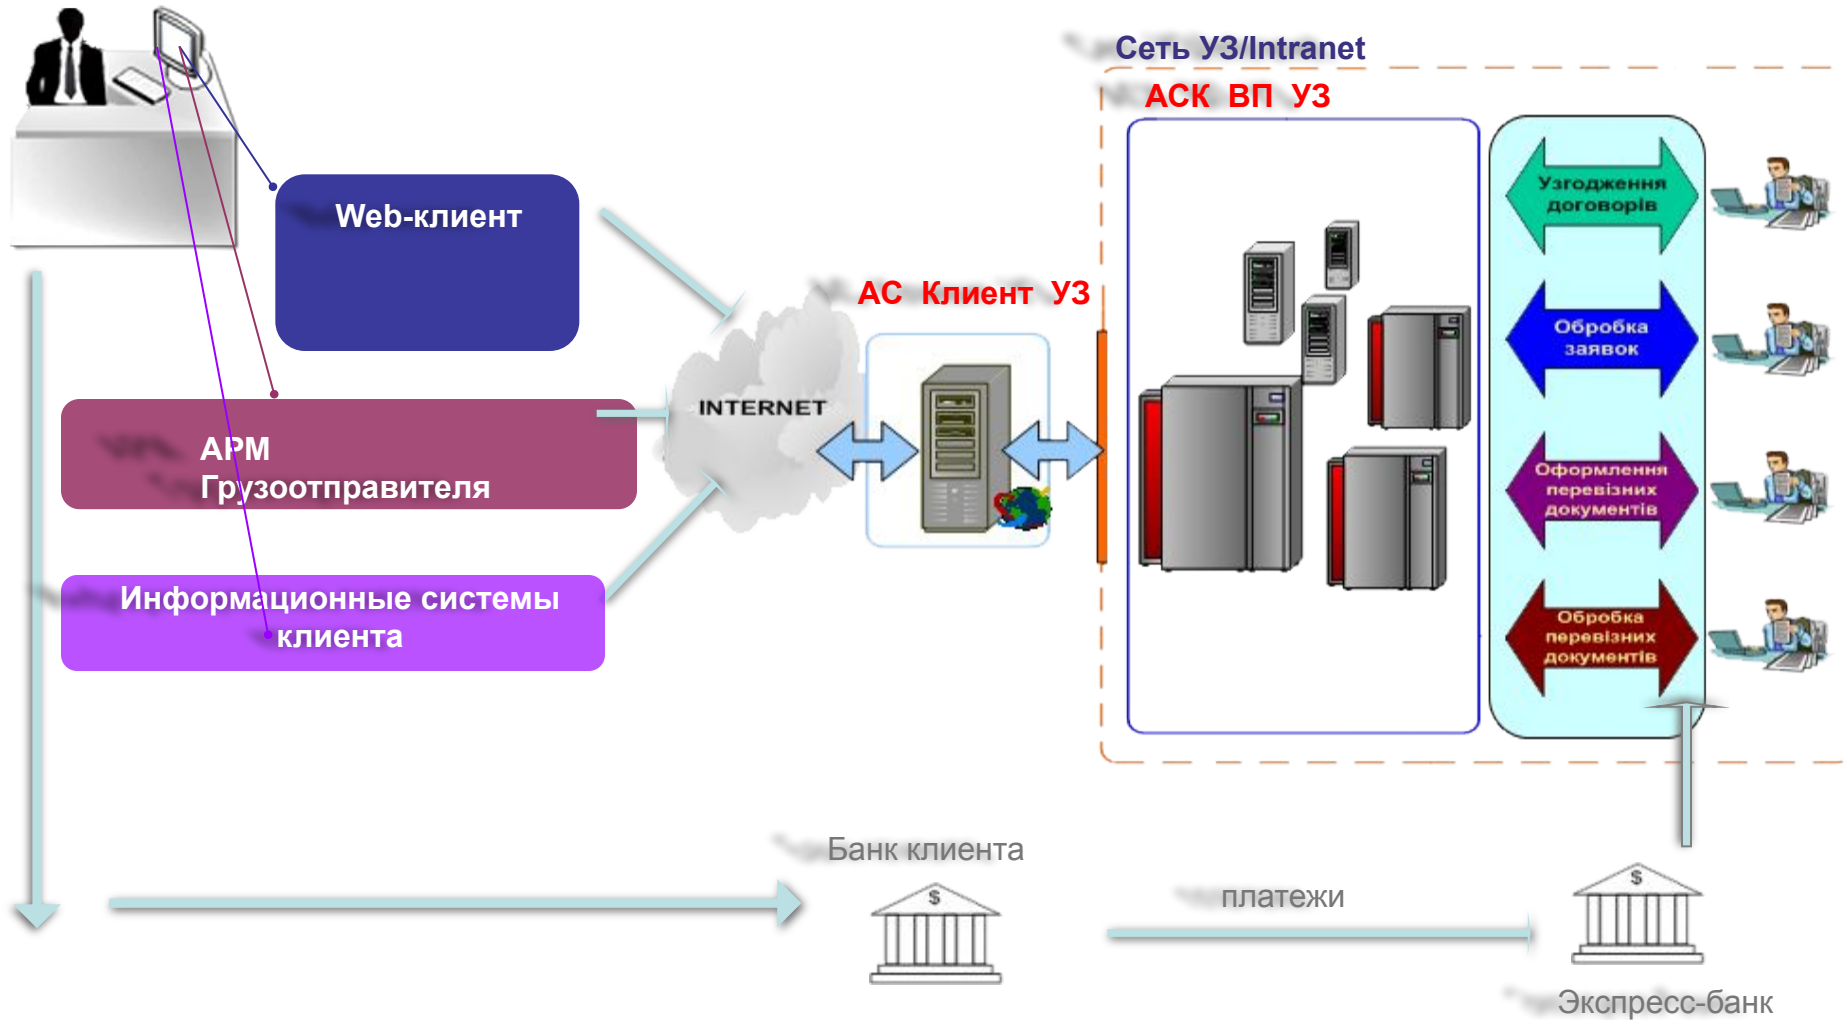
Сеть УЗ/Intranet

АСК ВП УЗ

Web-клиент

АС Клиент УЗ

INTERNET

АРМ Грузоотправителя

Информационные системы клиента

Узгодження договорів

Обробка заявок

Оформлення перевізних документів

Обробка перевізних документів

Банк клиента

$

платежи

$

Экспресс-банк